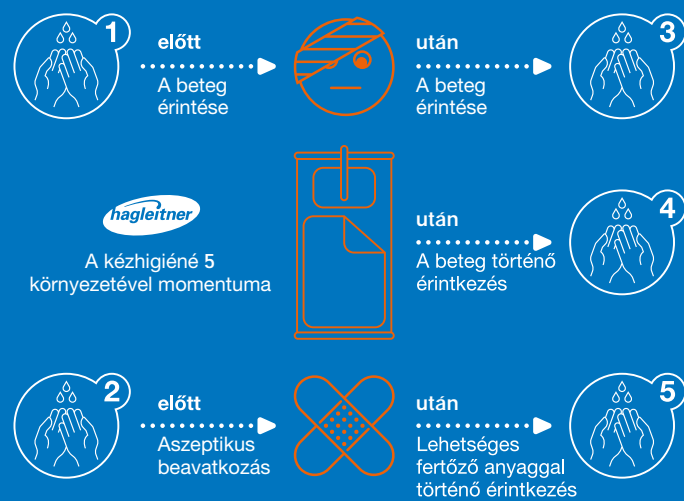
1

előtt

A beteg érintése

után

A beteg érintése

3

hagleitner

A kézhigiéné 5 környezetével momentuma

után

A beteg történő érintkezés

4

2

előtt

Aszeptikus beavatkozás

után

Lehetséges fertőző anyaggal történő érintkezés

5